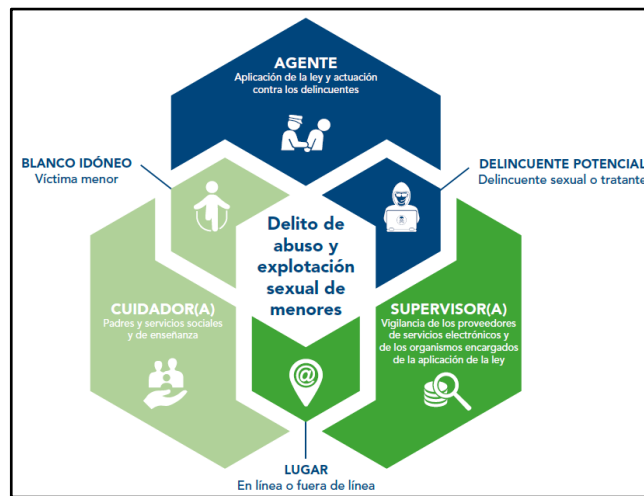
AGENTE
Aplicación de la ley y actuación contra los delincuentes

BLANCO IDÓNEO
Víctima menor

DELINCUENTE POTENCIAL
Delincuente sexual o tratante

Delito de abuso y explotación sexual de menores

CUIDADOR(A)
Padres y servicios sociales y de enseñanza

SUPERVISOR(A)
Vigilancia de los proveedores de servicios electrónicos y de los organismos encargados de la aplicación de la ley

LUGAR
En línea o fuera de línea